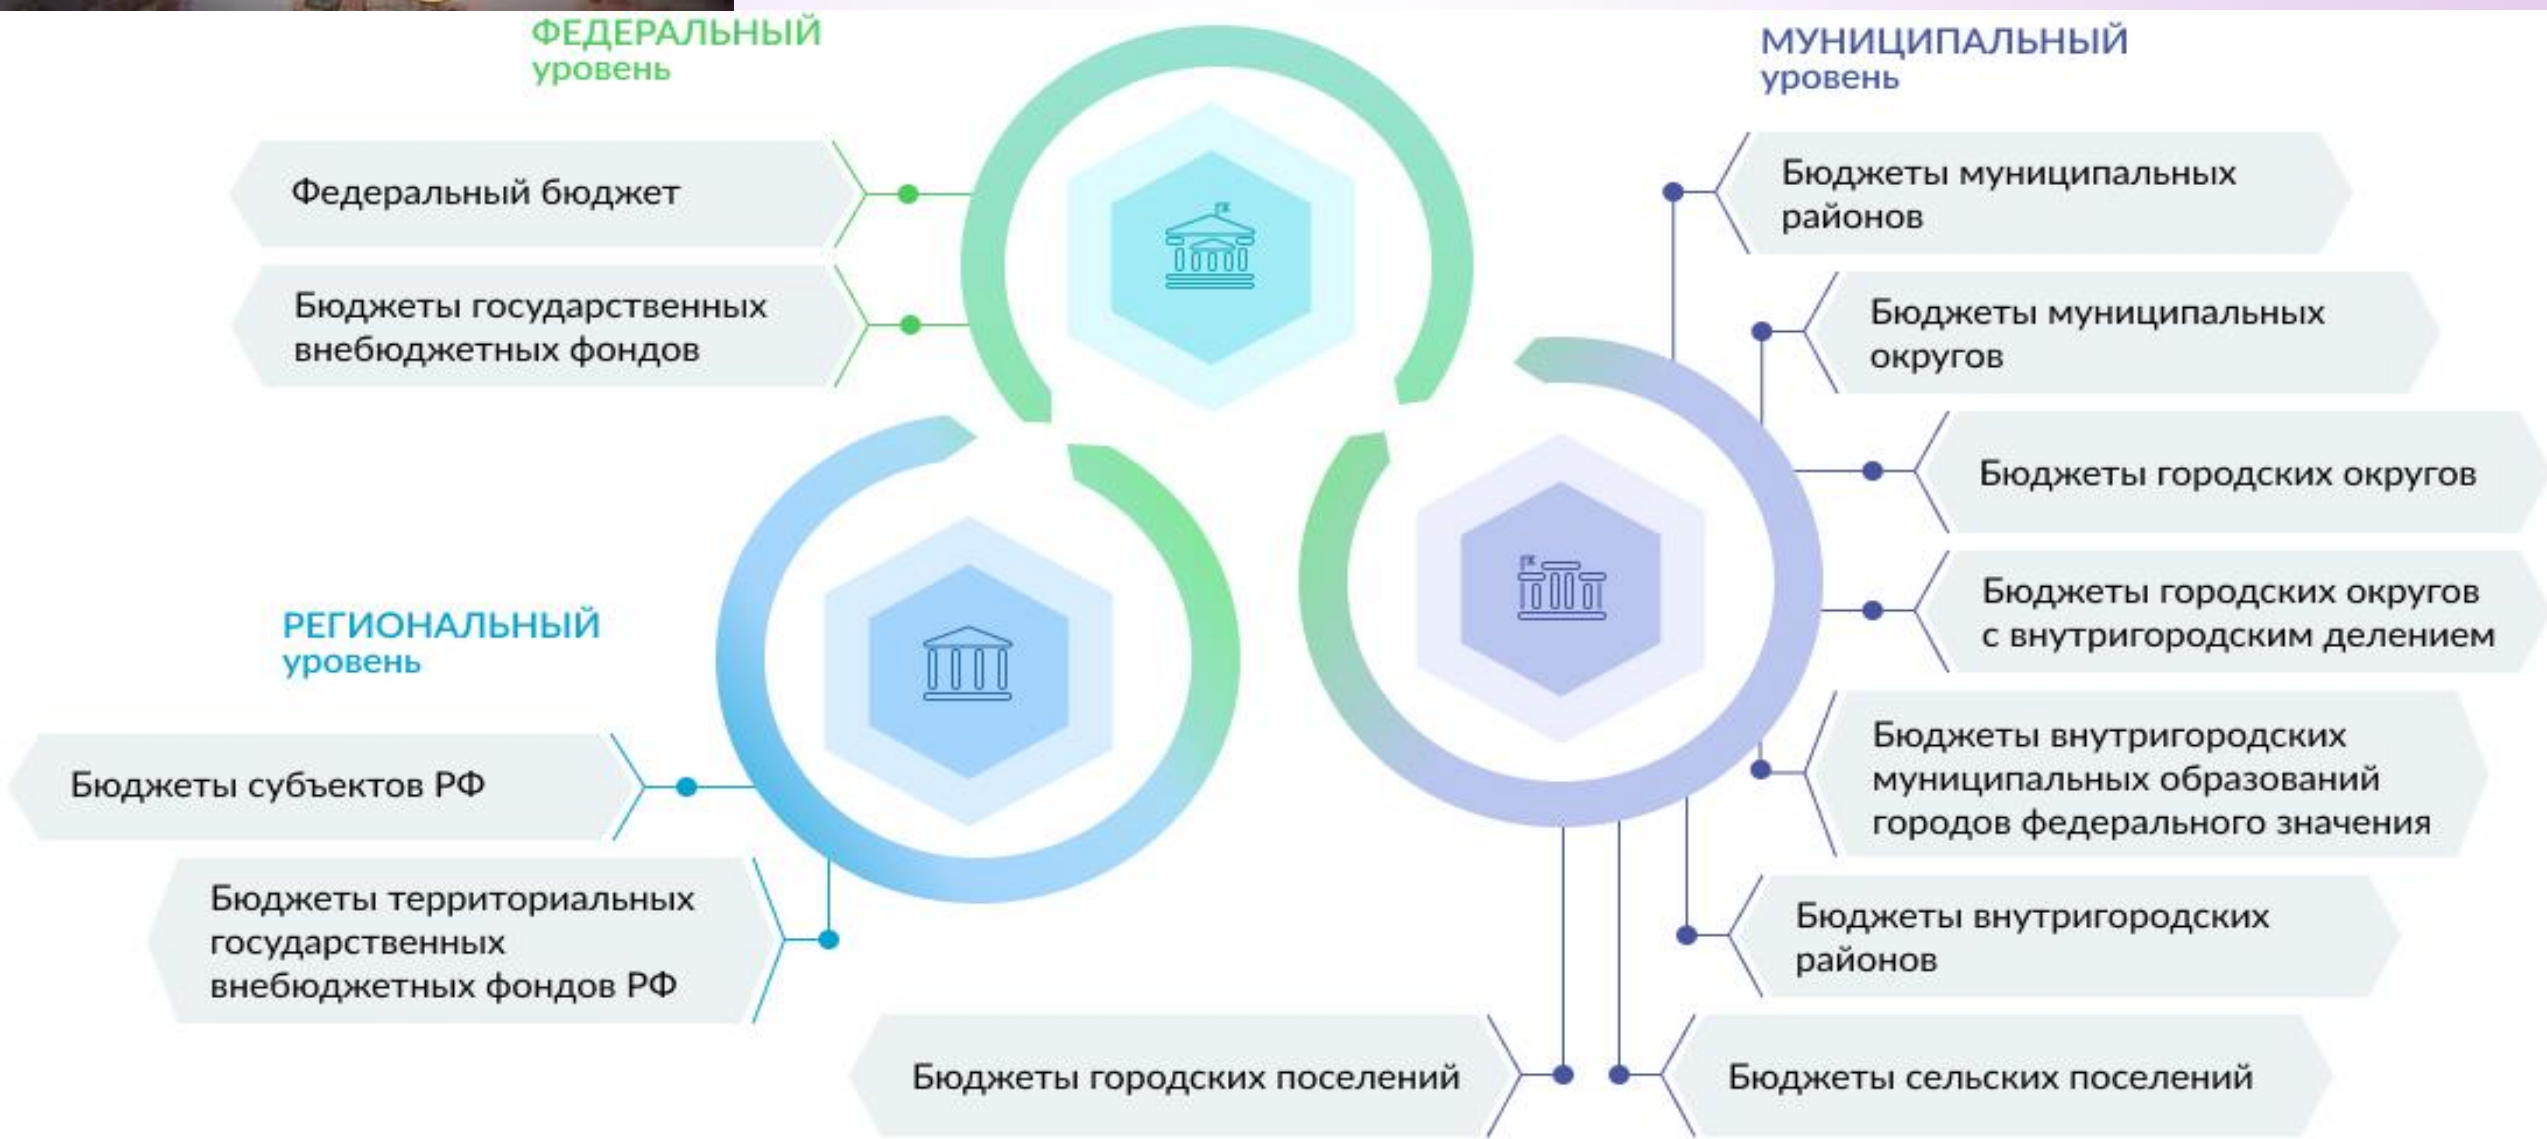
ФЕДЕРАЛЬНЫЙ
уровень

Федеральный бюджет

Бюджеты государственных внебюджетных фондов

МУНИЦИПАЛЬНЫЙ
уровень

Бюджеты муниципальных районов

Бюджеты муниципальных округов

Бюджеты городских округов

Бюджеты городских округов с внутригородским делением

Бюджеты внутригородских муниципальных образований городов федерального значения

Бюджеты внутригородских районов

РЕГИОНАЛЬНЫЙ
уровень

Бюджеты субъектов РФ

Бюджеты территориальных государственных внебюджетных фондов РФ

Бюджеты городских поселений

Бюджеты сельских поселений